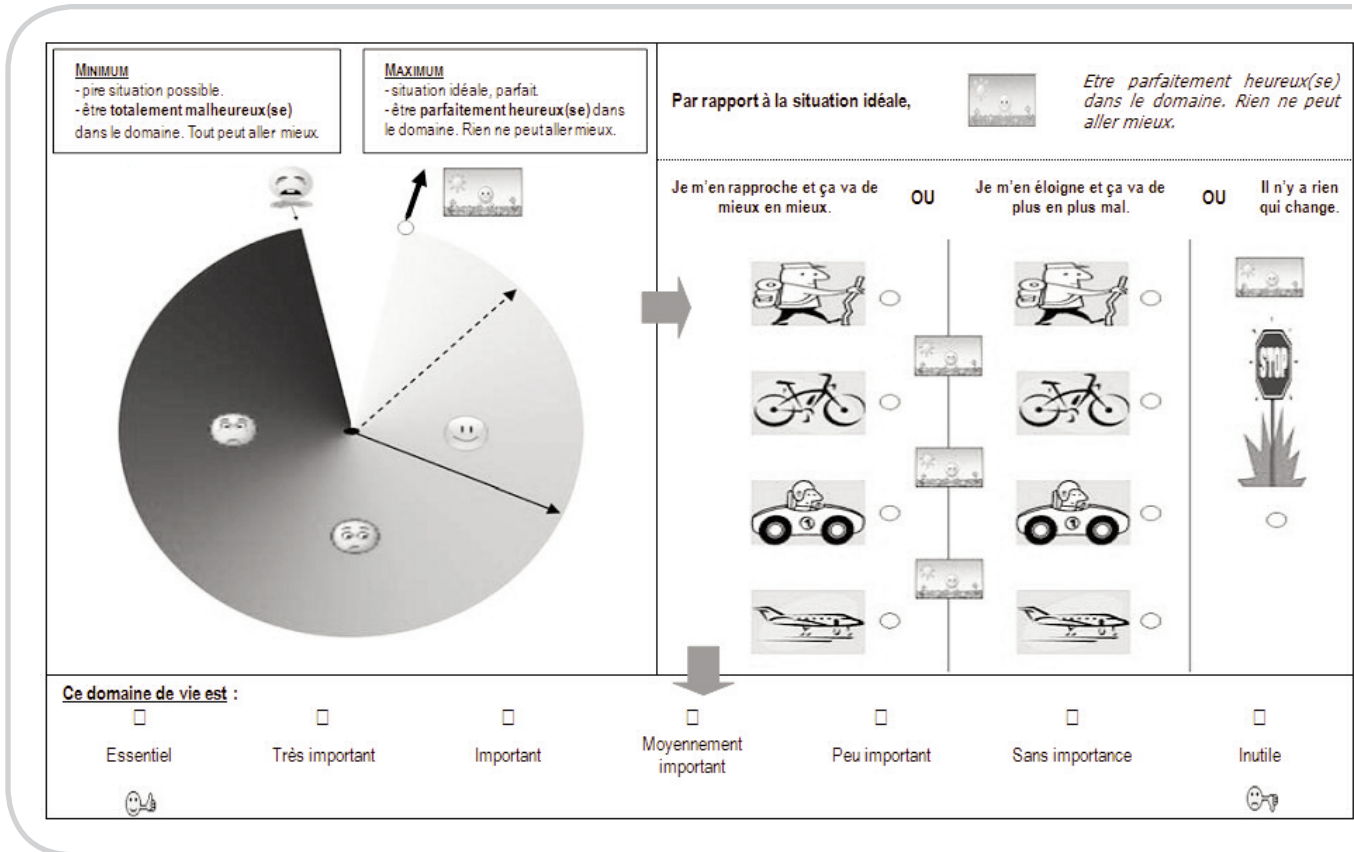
MINIMUM
- pire situation possible.
- être **totalement malheureux(se)** dans le domaine. Tout peut aller mieux.

MAXIMUM
- situation idéale, parfait.
- être **parfaitement heureux(se)** dans le domaine. Rien ne peut aller mieux.

Par rapport à la situation idéale,

*Etre parfaitement heureux(se) dans le domaine. Rien ne peut aller mieux.*

Je m'en rapproche et ça va de mieux en mieux.

OU

Je m'en éloigne et ça va de plus en plus mal.

OU

Il n'y a rien qui change.

STOP

Ce domaine de vie est :

☐ Essentiel

☐ Très important

☐ Important

☐ Moyennement important

☐ Peu important

☐ Sans importance

☐ Inutile